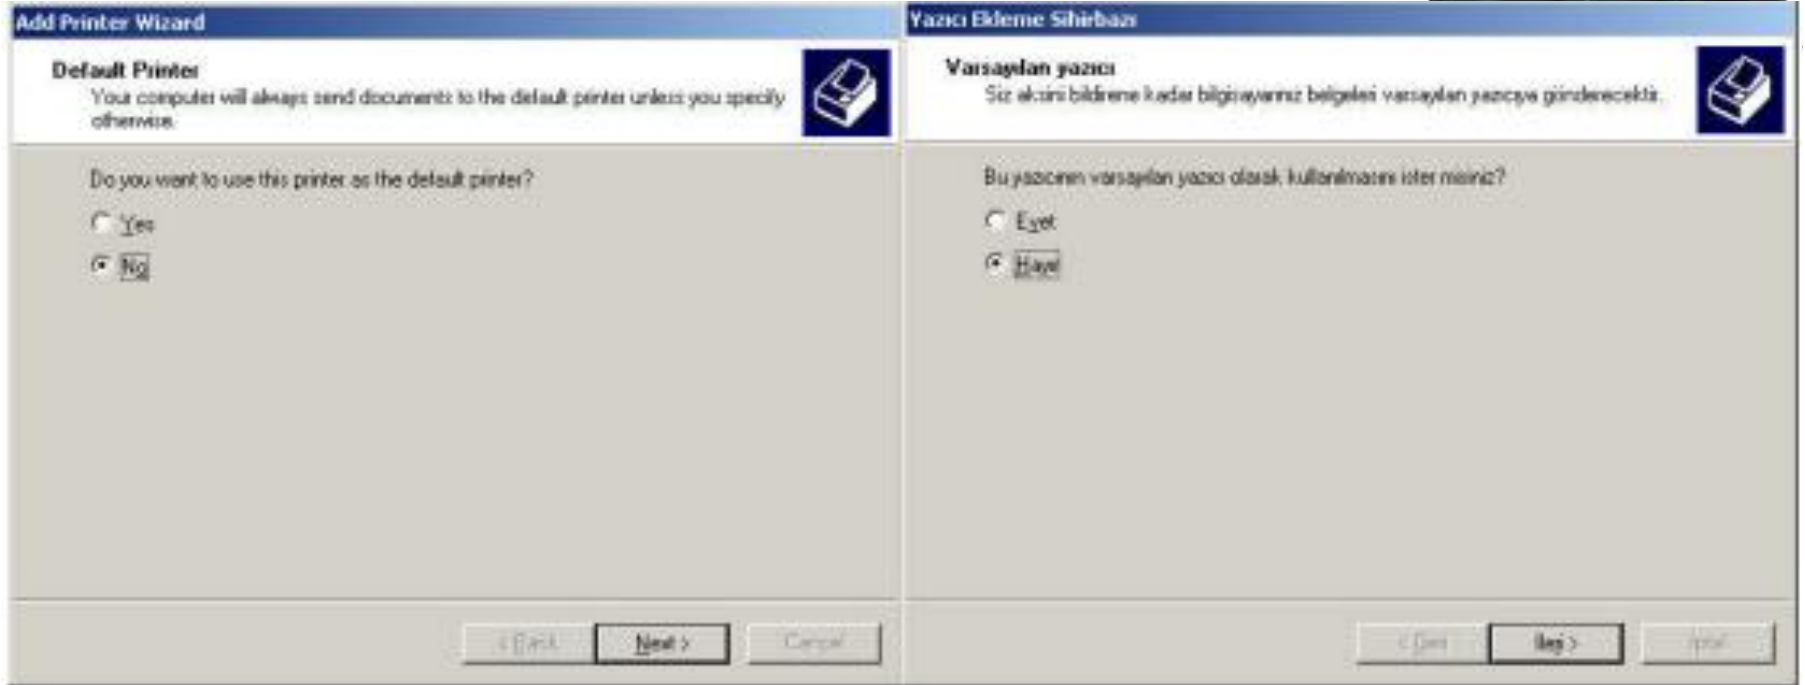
Add Printer Wizard

Default Printer
Your computer will always send documents to the default printer unless you specify otherwise.

Do you want to use this printer as the default printer?

Yes

No

< Back
Next >
Cancel

Yazıcı Ekleme Sihirbazı

Varsayılan yazıcı
Siz aksini bildirene kadar bilgisayarınız belgeleri varsayılan yazıcıya gönderecektir.

Bu yazıcının varsayılan yazıcı olarak kullanılmasını ister misiniz?

Evet

Hayır

< Geri
İleri >
İptal